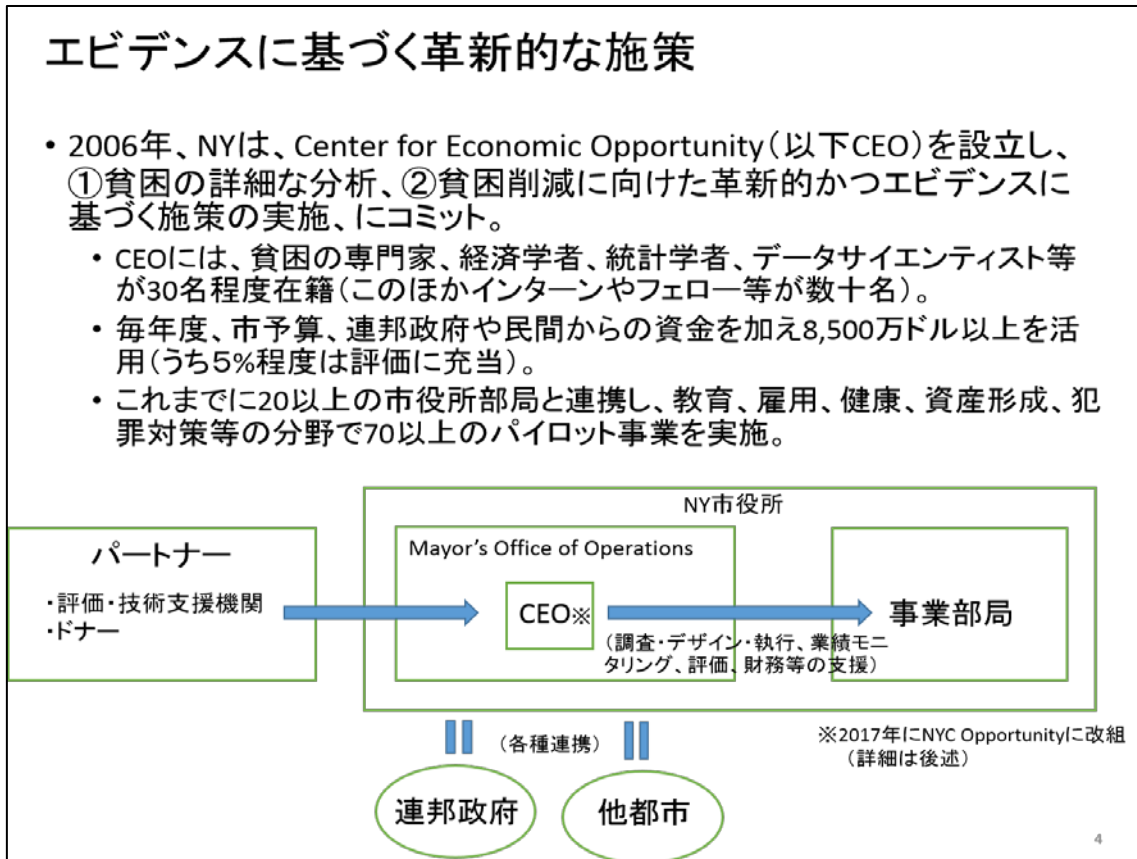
エビデンスに基づく革新的な施策

• 2006年、NYは、Center for Economic Opportunity（以下CEO）を設立し、①貧困の詳細な分析、②貧困削減に向けた革新的かつエビデンスに基づく施策の実施、にコミット。

• CEOには、貧困の専門家、経済学者、統計学者、データサイエンティスト等が30名程度在籍（このほかインターンやフェロー等が数十名）。

• 毎年度、市予算、連邦政府や民間からの資金を加え8,500万ドル以上を活用（うち5%程度は評価に充当）。

• これまでに20以上の市役所部局と連携し、教育、雇用、健康、資産形成、犯罪対策等の分野で70以上のパイロット事業を実施。

NY市役所

パートナー
・評価・技術支援機関
・ドナー

Mayor's Office of Operations

CEO※

（調査・デザイン・執行、業績モニタリング、評価、財務等の支援）

事業部局

（各種連携）

※2017年にNYC Opportunityに改組（詳細は後述）

連邦政府

他都市

4